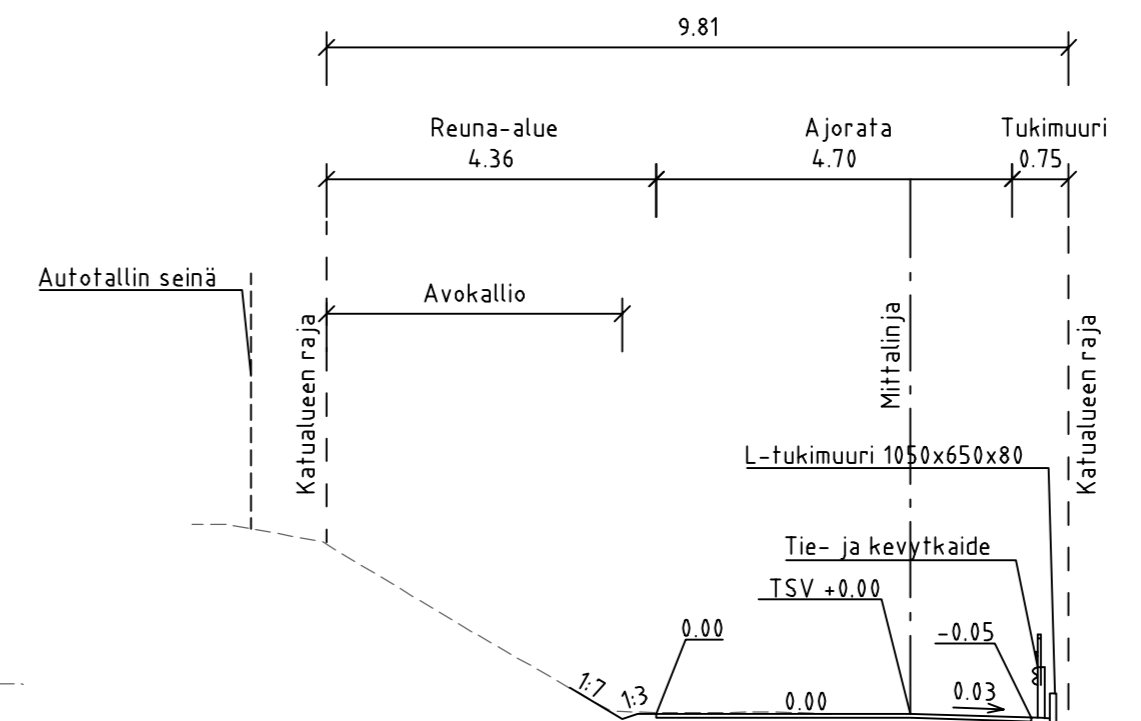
9.81

Reuna-alue
4.36

Ajorata
4.70

Tukimuuri
0.75

Autotallin seinä

Avokallio

Katualueen raja

Mittalinja

Katualueen raja

L-tukimuuri 1050x650x80

Tie- ja kevytkaide

TSV +0.00

0.00

-0.05

1:7

1:3

0.00

0.03